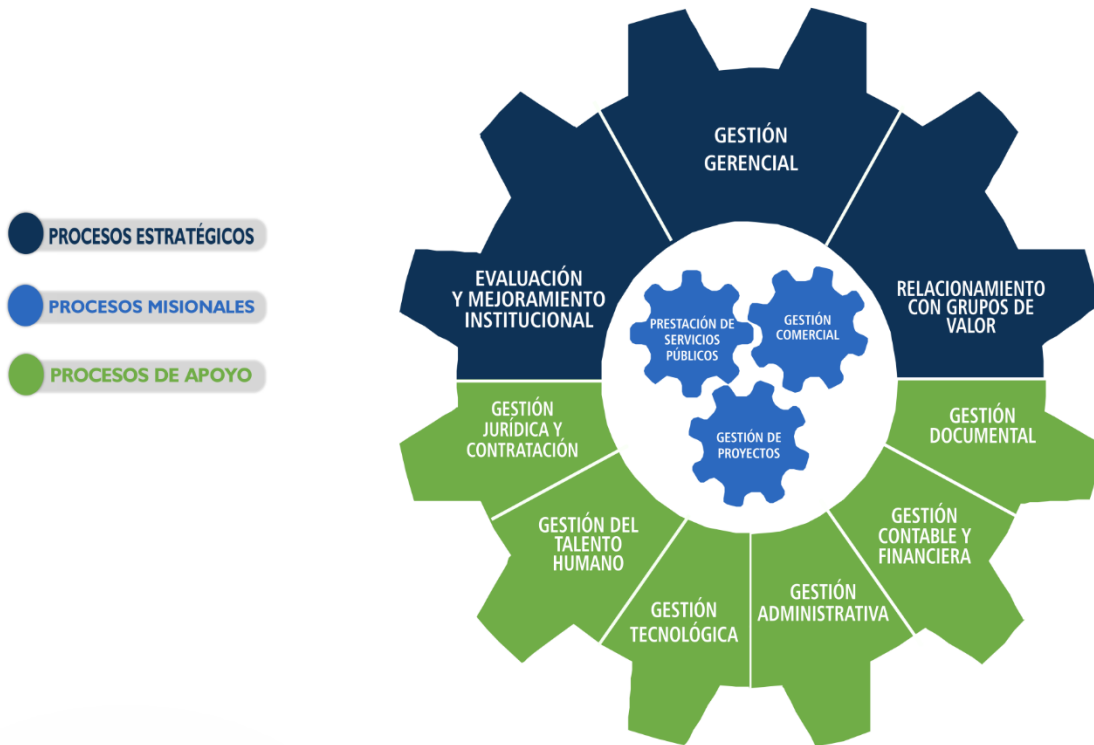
PROCESOS ESTRATÉGICOS

PROCESOS MISIONALES

PROCESOS DE APOYO

GESTIÓN GERENCIAL

EVALUACIÓN Y MEJORAMIENTO INSTITUCIONAL

RELACIONAMIENTO CON GRUPOS DE VALOR

PRESTACIÓN DE SERVICIOS PÚBLICOS

GESTIÓN COMERCIAL

GESTIÓN DE PROYECTOS

GESTIÓN JURÍDICA Y CONTRATACIÓN

GESTIÓN DOCUMENTAL

GESTIÓN DEL TALENTO HUMANO

GESTIÓN CONTABLE Y FINANCIERA

GESTIÓN TECNOLÓGICA

GESTIÓN ADMINISTRATIVA